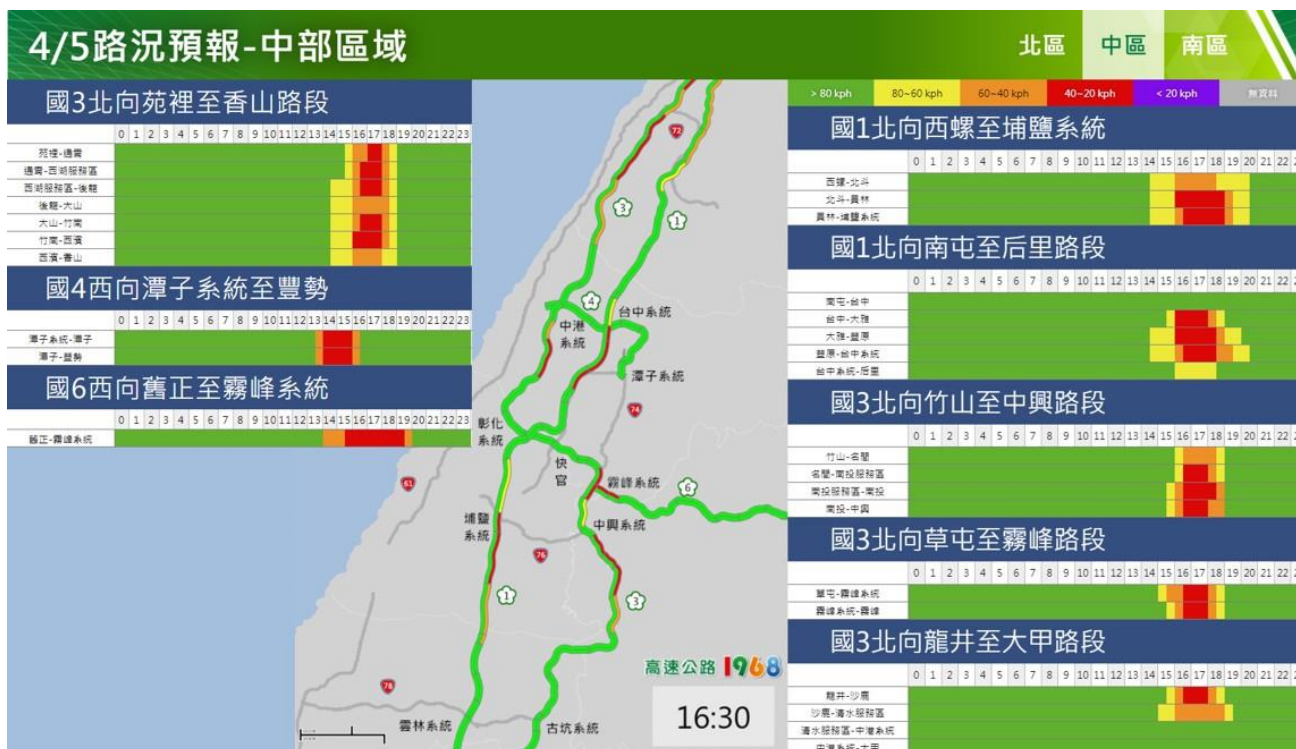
4/5路況預報-中部區域

北區 中區 南區

國3北向苑裡至香山路段

| | 0 | 1 | 2 | 3 | 4 | 5 | 6 | 7 | 8 | 9 | 10 | 11 | 12 | 13 | 14 | 15 | 16 | 17 | 18 | 19 | 20 | 21 | 22 | 23 |
|---|---|---|---|---|---|---|---|---|---|---|---|---|---|---|---|---|---|---|---|---|---|---|---|---|
| 苑裡-通霄 | | | | | | | | | | | | | | | | | | | | | | | | |
| 通霄-西湖服務區 | | | | | | | | | | | | | | | | | | | | | | | | |
| 西湖服務區-後龍 | | | | | | | | | | | | | | | | | | | | | | | | |
| 後龍-大山 | | | | | | | | | | | | | | | | | | | | | | | | |
| 大山-竹南 | | | | | | | | | | | | | | | | | | | | | | | | |
| 竹南-西濱 | | | | | | | | | | | | | | | | | | | | | | | | |
| 西濱-香山 | | | | | | | | | | | | | | | | | | | | | | | | |

國4西向潭子系統至豐勢

| | 0 | 1 | 2 | 3 | 4 | 5 | 6 | 7 | 8 | 9 | 10 | 11 | 12 | 13 | 14 | 15 | 16 | 17 | 18 | 19 | 20 | 21 | 22 | 23 |
|---|---|---|---|---|---|---|---|---|---|---|---|---|---|---|---|---|---|---|---|---|---|---|---|---|
| 潭子系統-潭子 | | | | | | | | | | | | | | | | | | | | | | | | |
| 潭子-豐勢 | | | | | | | | | | | | | | | | | | | | | | | | |

國6西向舊正至霧峰系統

| | 0 | 1 | 2 | 3 | 4 | 5 | 6 | 7 | 8 | 9 | 10 | 11 | 12 | 13 | 14 | 15 | 16 | 17 | 18 | 19 | 20 | 21 | 22 | 23 |
|---|---|---|---|---|---|---|---|---|---|---|---|---|---|---|---|---|---|---|---|---|---|---|---|---|
| 舊正-霧峰系統 | | | | | | | | | | | | | | | | | | | | | | | | |

72 3 1 4 中港系統 台中系統 潭子系統 74 彰化系統 快官 霧峰系統 6 61 埔鹽系統 中興系統 76 1 3 78 雲林系統 古坑系統

高速公路 1968

16:30

> 80 kph | 80~60 kph | 60~40 kph | 40~20 kph | < 20 kph | 無資料

國1北向西螺至埔鹽系統

| | 0 | 1 | 2 | 3 | 4 | 5 | 6 | 7 | 8 | 9 | 10 | 11 | 12 | 13 | 14 | 15 | 16 | 17 | 18 | 19 | 20 | 21 | 22 | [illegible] |
|---|---|---|---|---|---|---|---|---|---|---|---|---|---|---|---|---|---|---|---|---|---|---|---|---|
| 西螺-北斗 | | | | | | | | | | | | | | | | | | | | | | | | |
| 北斗-員林 | | | | | | | | | | | | | | | | | | | | | | | | |
| 員林-埔鹽系統 | | | | | | | | | | | | | | | | | | | | | | | | |

國1北向南屯至后里路段

| | 0 | 1 | 2 | 3 | 4 | 5 | 6 | 7 | 8 | 9 | 10 | 11 | 12 | 13 | 14 | 15 | 16 | 17 | 18 | 19 | 20 | 21 | 22 | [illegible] |
|---|---|---|---|---|---|---|---|---|---|---|---|---|---|---|---|---|---|---|---|---|---|---|---|---|
| 南屯-台中 | | | | | | | | | | | | | | | | | | | | | | | | |
| 台中-大雅 | | | | | | | | | | | | | | | | | | | | | | | | |
| 大雅-豐原 | | | | | | | | | | | | | | | | | | | | | | | | |
| 豐原-台中系統 | | | | | | | | | | | | | | | | | | | | | | | | |
| 台中系統-后里 | | | | | | | | | | | | | | | | | | | | | | | | |

國3北向竹山至中興路段

| | 0 | 1 | 2 | 3 | 4 | 5 | 6 | 7 | 8 | 9 | 10 | 11 | 12 | 13 | 14 | 15 | 16 | 17 | 18 | 19 | 20 | 21 | 22 | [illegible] |
|---|---|---|---|---|---|---|---|---|---|---|---|---|---|---|---|---|---|---|---|---|---|---|---|---|
| 竹山-名間 | | | | | | | | | | | | | | | | | | | | | | | | |
| 名間-南投服務區 | | | | | | | | | | | | | | | | | | | | | | | | |
| 南投服務區-南投 | | | | | | | | | | | | | | | | | | | | | | | | |
| 南投-中興 | | | | | | | | | | | | | | | | | | | | | | | | |

國3北向草屯至霧峰路段

| | 0 | 1 | 2 | 3 | 4 | 5 | 6 | 7 | 8 | 9 | 10 | 11 | 12 | 13 | 14 | 15 | 16 | 17 | 18 | 19 | 20 | 21 | 22 | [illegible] |
|---|---|---|---|---|---|---|---|---|---|---|---|---|---|---|---|---|---|---|---|---|---|---|---|---|
| 草屯-霧峰系統 | | | | | | | | | | | | | | | | | | | | | | | | |
| 霧峰系統-霧峰 | | | | | | | | | | | | | | | | | | | | | | | | |

國3北向龍井至大甲路段

| | 0 | 1 | 2 | 3 | 4 | 5 | 6 | 7 | 8 | 9 | 10 | 11 | 12 | 13 | 14 | 15 | 16 | 17 | 18 | 19 | 20 | 21 | 22 | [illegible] |
|---|---|---|---|---|---|---|---|---|---|---|---|---|---|---|---|---|---|---|---|---|---|---|---|---|
| 龍井-沙鹿 | | | | | | | | | | | | | | | | | | | | | | | | |
| 沙鹿-清水服務區 | | | | | | | | | | | | | | | | | | | | | | | | |
| 清水服務區-中港系統 | | | | | | | | | | | | | | | | | | | | | | | | |
| 中港系統-大甲 | | | | | | | | | | | | | | | | | | | | | | | | |